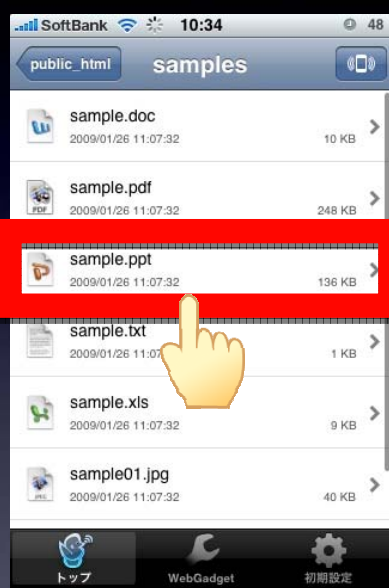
SoftBank 10:34 48

public_html samples

sample.doc
2009/01/26 11:07:32 10 KB

PDF
sample.pdf
2009/01/26 11:07:32 248 KB

sample.ppt
2009/01/26 11:07:32 136 KB

sample.txt
2009/01/26 11:07 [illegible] 1 KB

sample.xls
2009/01/26 11:07:32 9 KB

JPEG
sample01.jpg
2009/01/26 11:07:32 40 KB

トップ WebGadget 初期設定